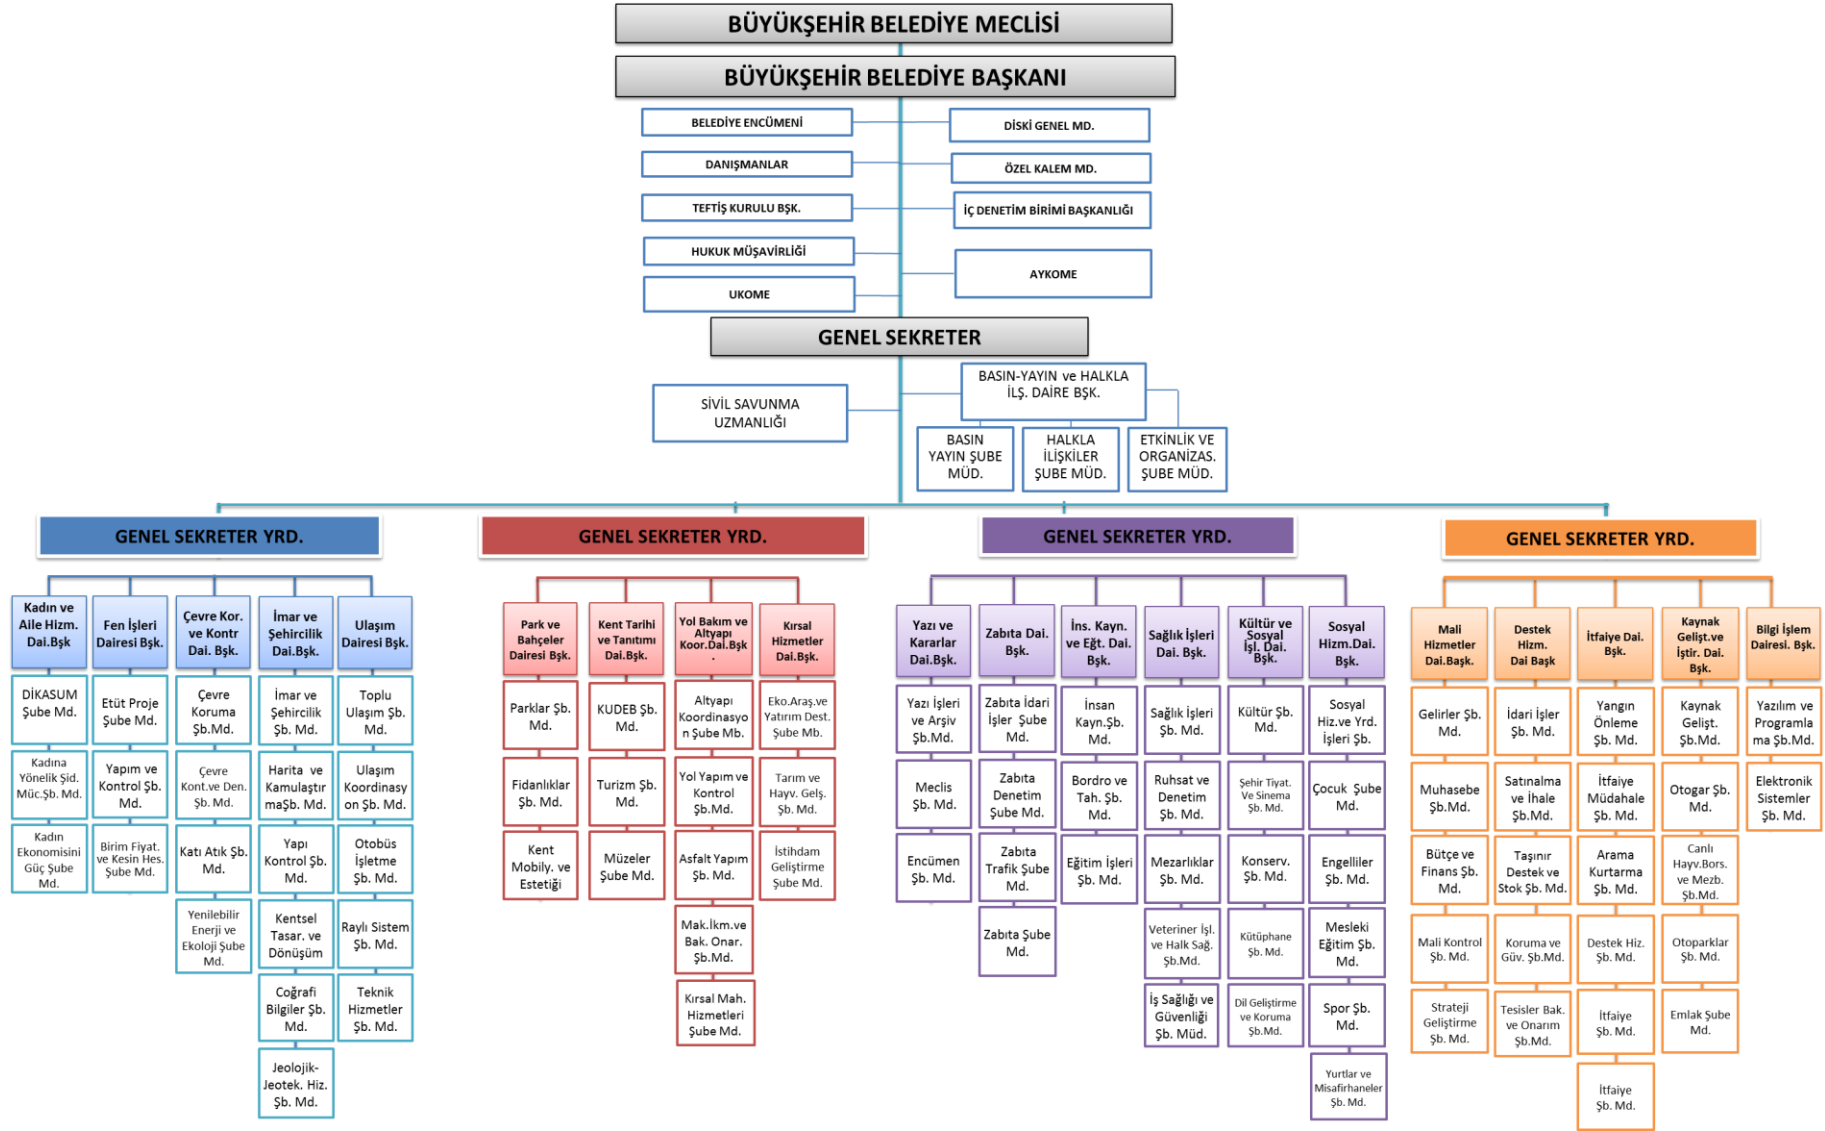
BÜYÜKŞEHİR BELEDİYE MECLİSİ

BÜYÜKŞEHİR BELEDİYE BAŞKANI

BELEDİYE ENCÜMENİ

DİSKİ GENEL MD.

DANIŞMANLAR

ÖZEL KALEM MD.

TEFTİŞ KURULU BŞK.

İÇ DENETİM BİRİMİ BAŞKANLIĞI

HUKUK MÜŞAVİRLİĞİ

AYKOME

UKOME

GENEL SEKRETER

SİVİL SAVUNMA UZMANLIĞI

BASIN-YAYIN ve HALKLA İLŞ. DAİRE BŞK.

BASIN YAYIN ŞUBE MÜD.

HALKLA İLİŞKİLER ŞUBE MÜD.

ETKİNLİK VE ORGANİZAS. ŞUBE MÜD.

GENEL SEKRETER YRD.

Kadın ve Aile Hizm. Dai.Bşk

DİKASUM Şube Md.

Kadına Yönelik Şid. Müc.Şb. Md.

Kadın Ekonomisini Güç Şube Md.

Fen İşleri Dairesi Bşk.

Etüt Proje Şube Md.

Yapım ve Kontrol Şb. Md.

Birim Fiyat. ve Kesin Hes. Şube Md.

Çevre Kor. ve Kontr Dai. Bşk.

Çevre Koruma Şb.Md.

Çevre Kont.ve Den. Şb. Md.

Katı Atık Şb. Md.

Yenilebilir Enerji ve Ekoloji Şube Md.

İmar ve Şehircilik Dai.Bşk.

İmar ve Şehircilik Şb. Md.

Harita ve Kamulaştır maŞb. Md.

Yapı Kontrol Şb. Md.

Kentsel Tasar. ve Dönüşüm

Coğrafi Bilgiler Şb. Md.

Jeolojik-Jeotek. Hiz. Şb. Md.

Ulaşım Dairesi Bşk.

Toplu Ulaşım Şb. Md.

Ulaşım Koordinasy on Şb. Md.

Otobüs İşletme Şb. Md.

Raylı Sistem Şb. Md.

Teknik Hizmetler Şb. Md.

GENEL SEKRETER YRD.

Park ve Bahçeler Dairesi Bşk.

Parklar Şb. Md.

Fidanlıklar Şb. Md.

Kent Mobily. ve Estetiği

Kent Tarihi ve Tanıtımı Dai.Bşk.

KUDEB Şb. Md.

Turizm Şb. Md.

Müzeler Şube Md.

Yol Bakım ve Altyapı Koor.Dai.Bşk.

Altyapı Koordinasyon Şube Mb.

Yol Yapım ve Kontrol Şb.Md.

Asfalt Yapım Şb. Md.

Mak.İkm.ve Bak. Onar. Şb.Md.

Kırsal Mah. Hizmetleri Şube Md.

Kırsal Hizmetler Dai.Bşk.

Eko.Araş.ve Yatırım Dest. Şube Mb.

Tarım ve Hayv. Gelş. Şb. Md.

İstihdam Geliştirme Şube Md.

GENEL SEKRETER YRD.

Yazı ve Kararlar Dai.Bşk.

Yazı İşleri ve Arşiv Şb.Md.

Meclis Şb. Md.

Encümen Şb. Md.

Zabıta Dai. Bşk.

Zabıta İdari İşler Şube Md.

Zabıta Denetim Şube Md.

Zabıta Trafik Şube Md.

Zabıta Şube Md.

İns. Kayn. ve Eğt. Dai. Bşk.

İnsan Kayn.Şb. Md.

Bordro ve Tah. Şb. Md.

Eğitim İşleri Şb. Md.

Sağlık İşleri Dai. Bşk.

Sağlık İşleri Şb. Md.

Ruhsat ve Denetim Şb. Md.

Mezarlıklar Şb. Md.

Veteriner İşl. ve Halk Sağ. Şb.Md.

İş Sağlığı ve Güvenliği Şb. Müd.

Kültür ve Sosyal İşl. Dai. Bşk.

Kültür Şb. Md.

Şehir Tiyat. Ve Sinema Şb. Md.

Konserv. Şb. Md.

Kütüphane Şb. Md.

Dil Geliştirme ve Koruma Şb.Md.

Sosyal Hizm.Dai. Bşk.

Sosyal Hiz.ve Yrd. İşleri Şb.

Çocuk Şube Md.

Engelliler Şb. Md.

Mesleki Eğitim Şb. Md.

Spor Şb. Md.

Yurtlar ve Misafirhaneler Şb. Md.

GENEL SEKRETER YRD.

Mali Hizmetler Dai.Başk.

Gelirler Şb. Md.

Muhasebe Şb.Md.

Bütçe ve Finans Şb. Md.

Mali Kontrol Şb. Md.

Strateji Geliştirme Şb. Md.

Destek Hizm. Dai Başk

İdari İşler Şb. Md.

Satınalma ve İhale Şb.Md.

Taşınır Destek ve Stok Şb. Md.

Koruma ve Güv. Şb.Md.

Tesisler Bak. ve Onarım Şb.Md.

İtfaiye Dai. Bşk.

Yangın Önleme Şb. Md.

İtfaiye Müdahale Şb. Md.

Arama Kurtarma Şb. Md.

Destek Hiz. Şb. Md.

İtfaiye Şb. Md.

İtfaiye Şb. Md.

Kaynak Gelişt.ve İştir. Dai. Bşk.

Kaynak Gelişt. Şb.Md.

Otogar Şb. Md.

Canlı Hayv.Bors. ve Mezb. Şb.Md.

Otoparklar Şb. Md.

Emlak Şube Md.

Bilgi İşlem Dairesi. Bşk.

Yazılım ve Programlama Şb.Md.

Elektronik Sistemler Şb. Md.